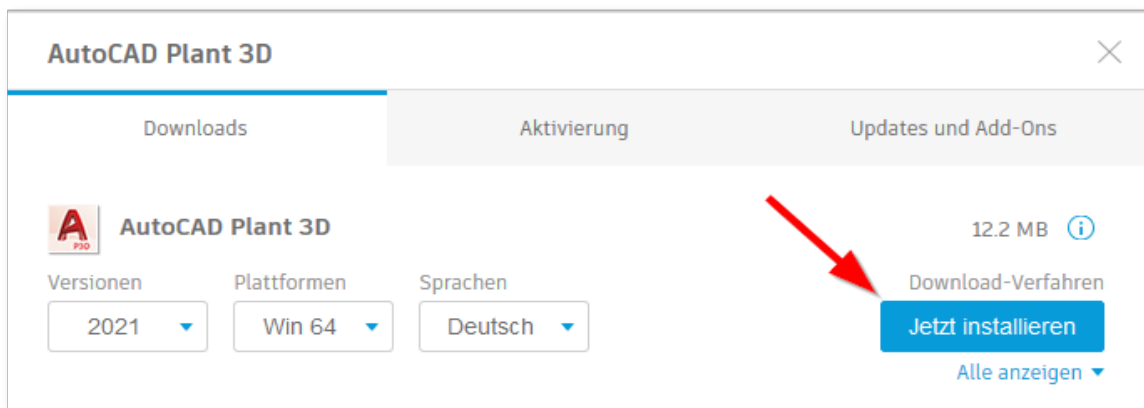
AutoCAD Plant 3D

Downloads

Aktivierung

Updates und Add-Ons

A P3D

AutoCAD Plant 3D

12.2 MB

Versionen
2021

Plattformen
Win 64

Sprachen
Deutsch

Download-Verfahren
Jetzt installieren

Alle anzeigen